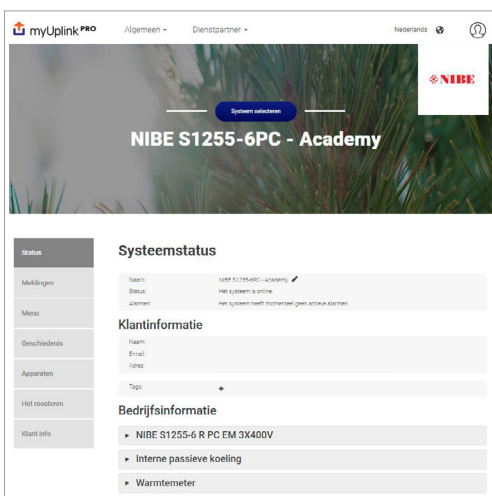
myUplink PRO Algemeen Dienstpartner Nederlands

NIBE

Systeem selecteren

NIBE S1255-6PC - Academy

Status
Meldingen
Menu
Geschiedenis
Apparaten
Het roosteren
Klant info

Systeemstatus

| | |
|---|---|
| Naam: | NIBE S1255-6PC - Academy |
| Status: | Het systeem is online. |
| Alarmen: | Het systeem heeft momenteel geen actieve alarmen. |

Klantinformatie

Naam:
E-mail:
Adres:

Tags: +

Bedrijfsinformatie

▸ NIBE S1255-6 R PC EM 3X400V
▸ Interne passieve koeling
▸ Warmtemeter